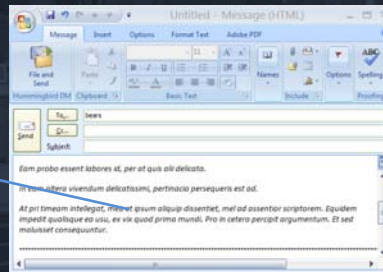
Untitled - Message (HTML)

Message Insert Options Format Text Adobe PDF

File and Send

Paste

Names

Options

Spelling

Hummingbird DM Clipboard Basic Text Include Proofing

Send

To...

Cc...

Subject:

bears

Eam probo essent labores at, per at quis alii delicata.

In eum altera vivendum delicatissimi, pertinacia persequeris est ad.

At pri timeam intellegat, mei at ipsum aliquip dissentiet, mel ad assentior scriptorem. Equidem impedit qualisque eu usu, ex vix quod prima mundi. Pro in cetero percipit argumentum. Et sed moluisset consequuntur.